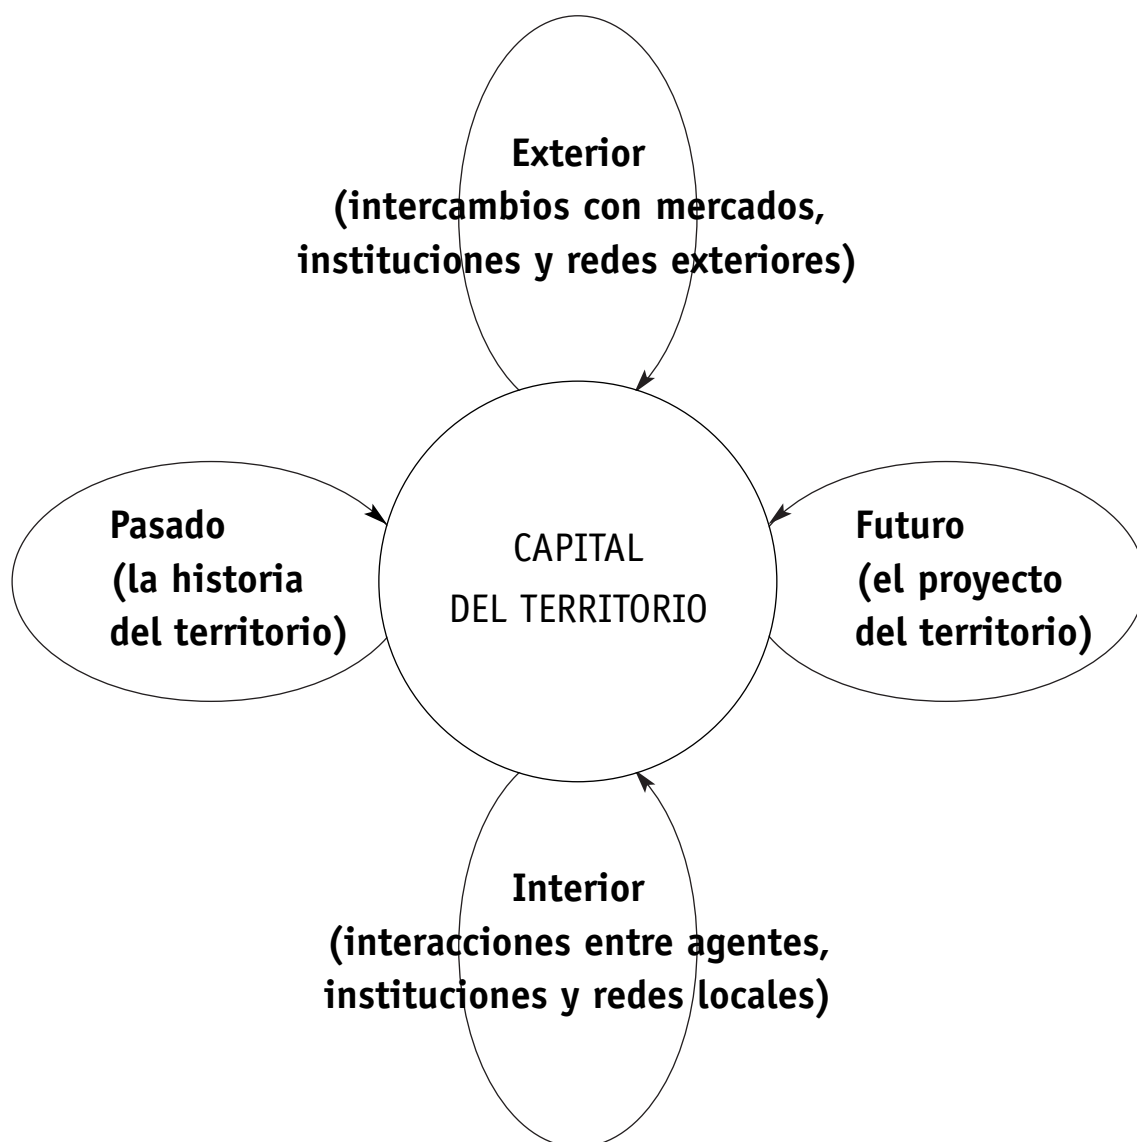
Exterior
(intercambios con mercados, instituciones y redes exteriores)

Pasado
(la historia del territorio)

CAPITAL
DEL TERRITORIO

Futuro
(el proyecto del territorio)

Interior
(interacciones entre agentes, instituciones y redes locales)